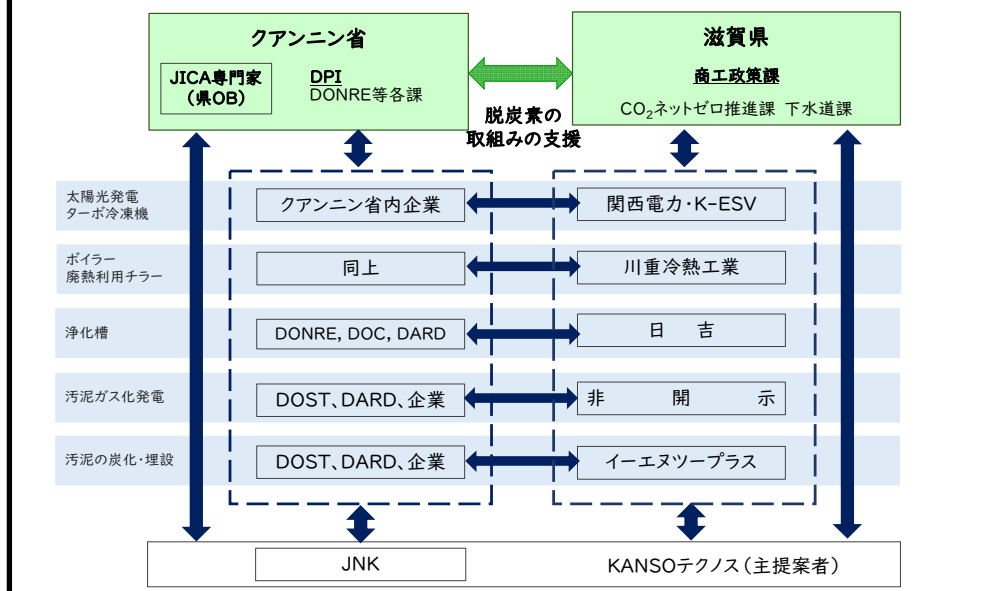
クアンニン省

JICA専門家
（県OB）

DPI
DONRE等各課

滋賀県

商工政策課

$CO_2$ネットゼロ推進課　下水道課

脱炭素の
取組みの支援

太陽光発電
ターボ冷凍機

クアンニン省内企業

関西電力・K-ESV

ボイラー
廃熱利用チラー

同上

川重冷熱工業

浄化槽

DONRE, DOC, DARD

日　吉

汚泥ガス化発電

DOST、DARD、企業

非　開　示

汚泥の炭化・埋設

DOST、DARD、企業

イーエヌツープラス

JNK

KANSOテクノス（主提案者）